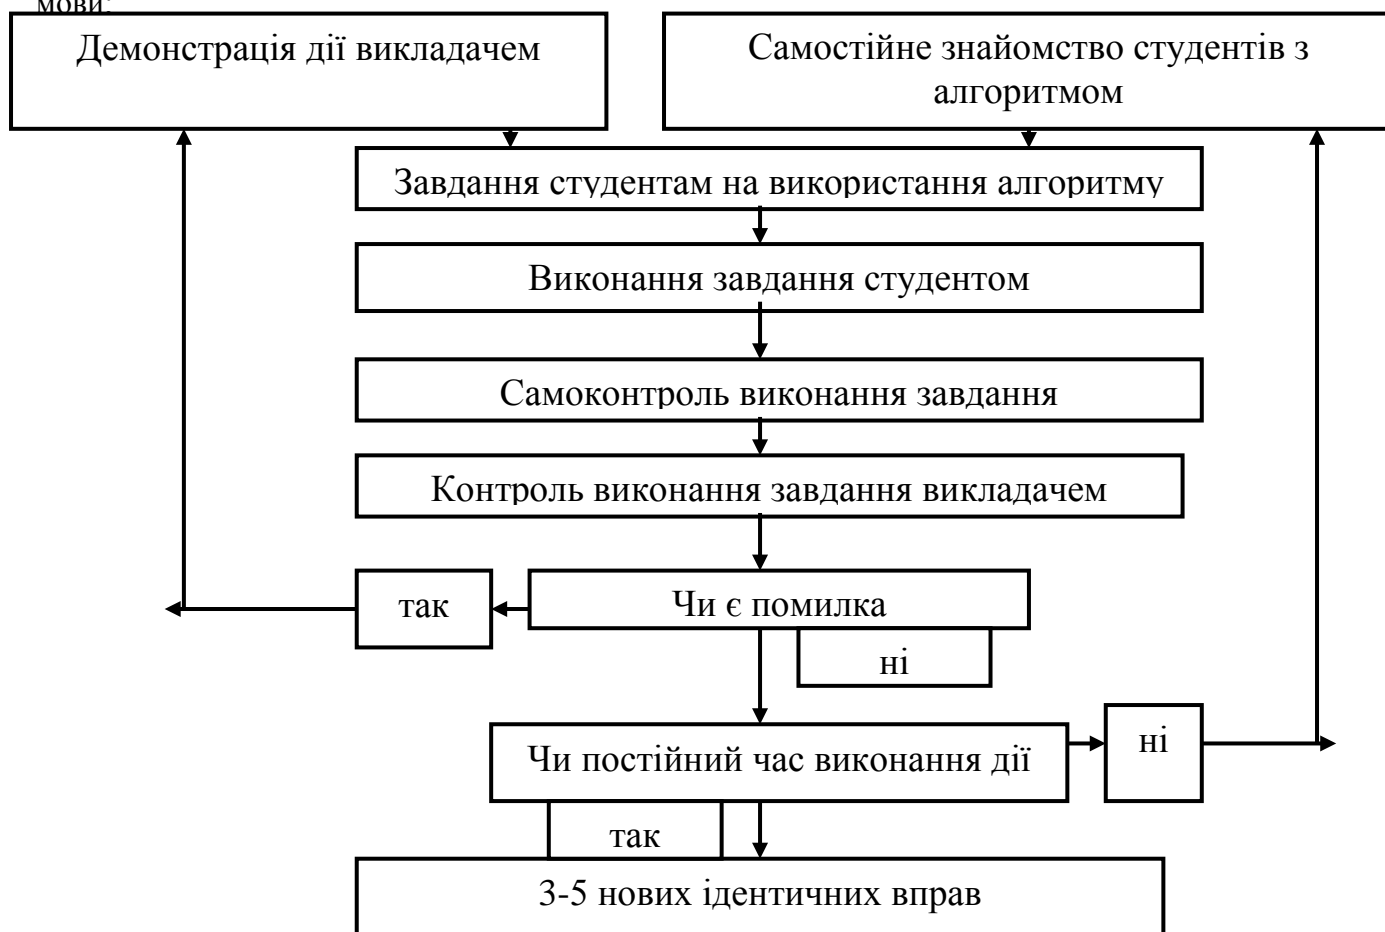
мови:

Демонстрація дії викладачем

Самостійне знайомство студентів з алгоритмом

Завдання студентам на використання алгоритму

Виконання завдання студентом

Самоконтроль виконання завдання

Контроль виконання завдання викладачем

так

Чи є помилка

ні

Чи постійний час виконання дії

ні

так

3-5 нових ідентичних вправ